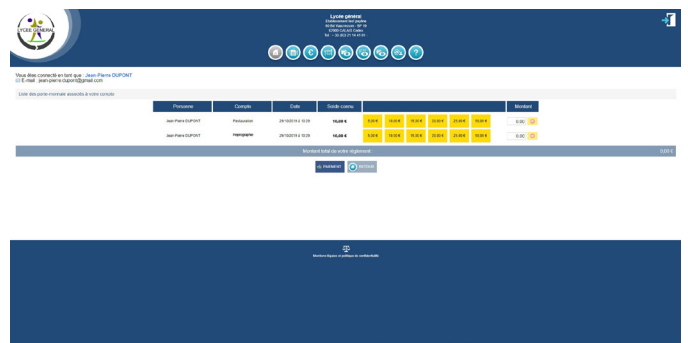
LYCEE GENERAL

Lycée général
Etablissement test paybox
00 Rue Xxxxxxxxx - BP 00
67000 COLEO Cedex
Tél. : + 33 (0)3 27 70 41 01 -

Vous êtes connecté en tant que : Jean-Pierre DUPONT
E-mail : jean-pierre.dupont@gmail.com

Liste des porte-monnaie associés à votre compte

| Personne | Compte | Date | Solde comp. | | | | | | | Montant |
|---|---|---|---|---|---|---|---|---|---|---|
| Jean-Pierre DUPONT | Restauration | 29/10/2019 à 10:39 | 10,00 € | 5,00 € | 10,00 € | 15,00 € | 20,00 € | 25,00 € | 30,00 € | 0,00 |
| Jean-Pierre DUPONT | Reprographie | 29/10/2019 à 10:39 | 10,00 € | 5,00 € | 10,00 € | 15,00 € | 20,00 € | 25,00 € | 30,00 € | 0,00 |

Montant total de votre règlement | 0,00 €

PAIEMENT RETOUR

Mentions légales et politique de confidentialité